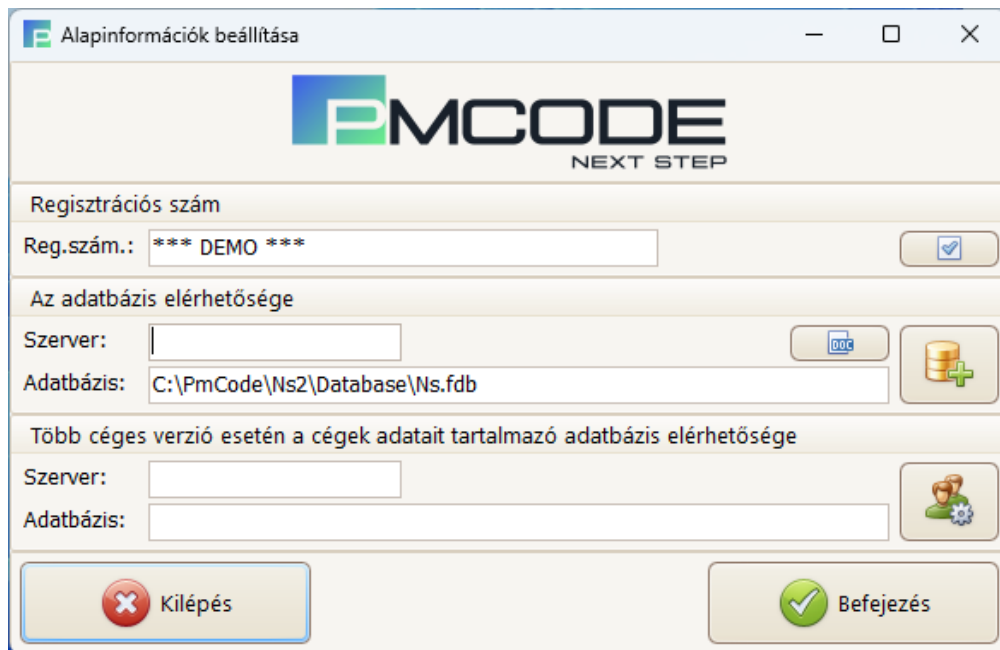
Alapinformációk beállítása

PMCODE
NEXT STEP

Regisztrációs szám

Reg.szám.: *** DEMO ***

Az adatbázis elérhetősége

Szerver:

Adatbázis: C:\PmCode\Ns2\Database\Ns.fdb

DOC

Több céges verzió esetén a cégek adatait tartalmazó adatbázis elérhetősége

Szerver:

Adatbázis:

Kilépés

Befejezés